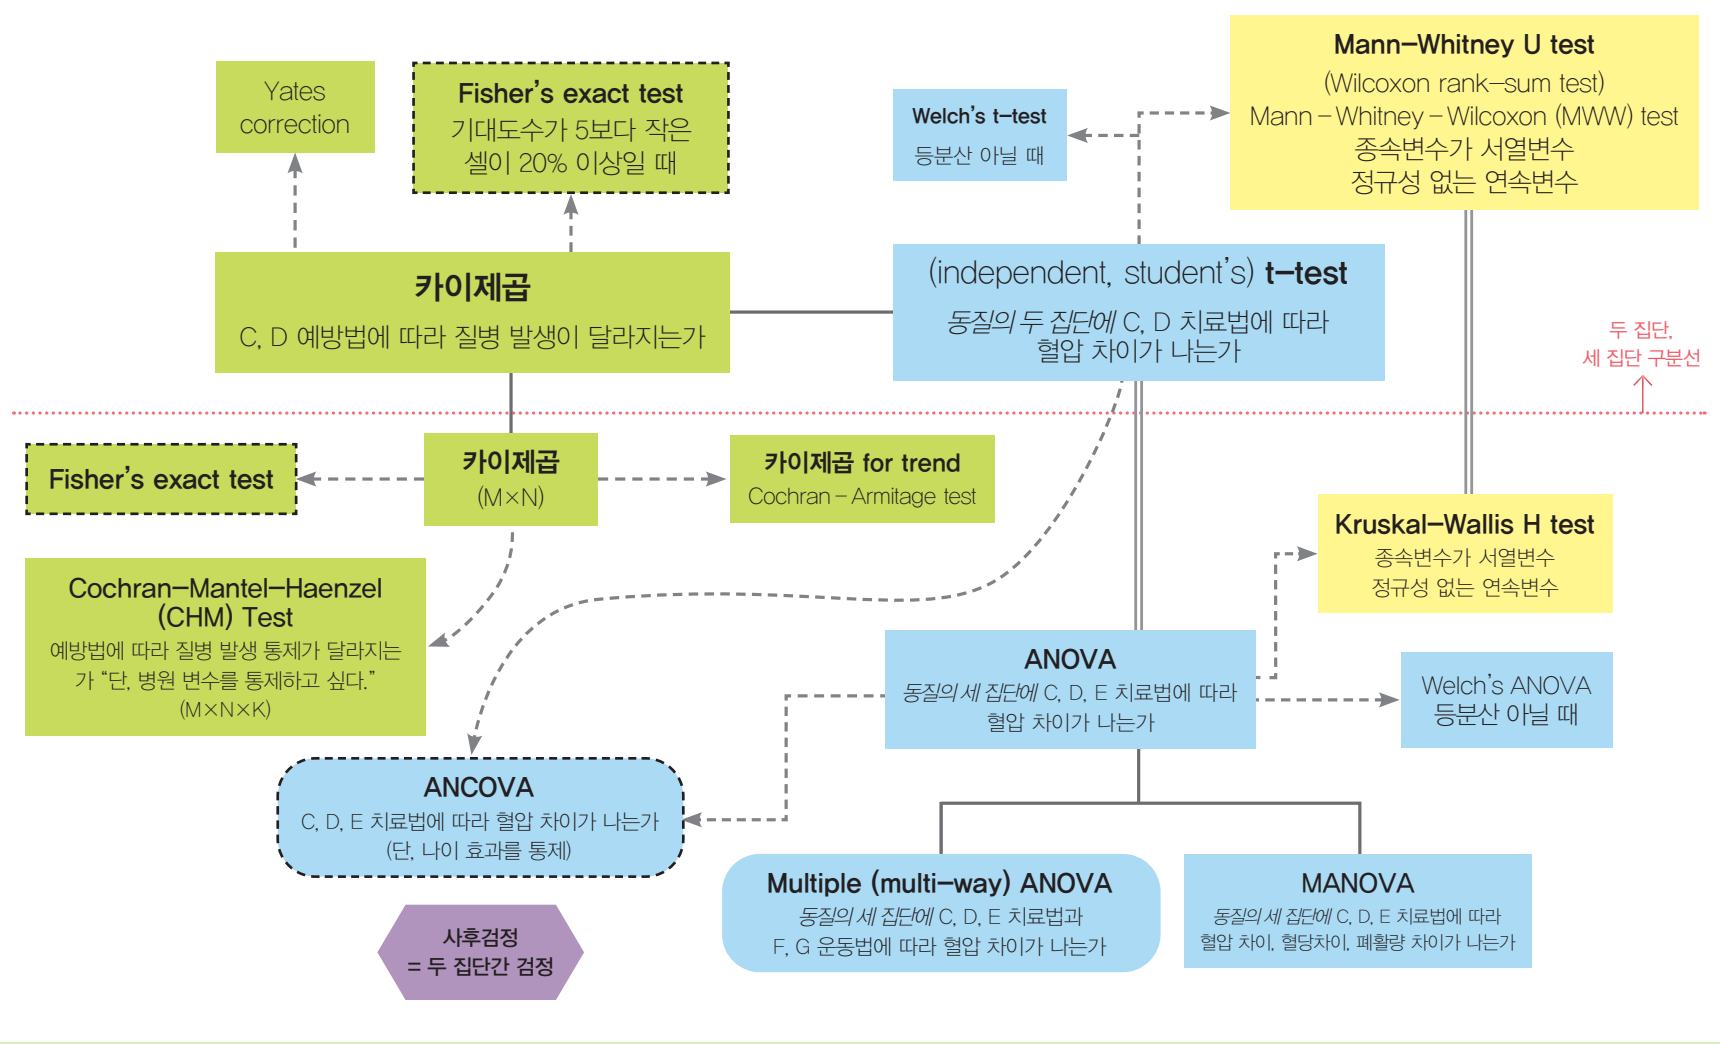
Yates correction

Fisher's exact test
기대도수가 5보다 작은 셀이 20% 이상일 때

Welch's t-test
등분산 아닐 때

Mann–Whitney U test
(Wilcoxon rank–sum test)
Mann – Whitney – Wilcoxon (MWW) test
종속변수가 서열변수
정규성 없는 연속변수

카이제곱
C, D 예방법에 따라 질병 발생이 달라지는가

(independent, student's) t–test
동질의 두 집단에 C, D 치료법에 따라 혈압 차이가 나는가

두 집단,
세 집단 구분선

Fisher's exact test

카이제곱
(M×N)

카이제곱 for trend
Cochran – Armitage test

Kruskal–Wallis H test
종속변수가 서열변수
정규성 없는 연속변수

Cochran–Mantel–Haenzel (CHM) Test
예방법에 따라 질병 발생 통제가 달라지는가 "단, 병원 변수를 통제하고 싶다."
(M×N×K)

ANOVA
동질의 세 집단에 C, D, E 치료법에 따라 혈압 차이가 나는가

Welch's ANOVA
등분산 아닐 때

ANCOVA
C, D, E 치료법에 따라 혈압 차이가 나는가
(단, 나이 효과를 통제)

Multiple (multi–way) ANOVA
동질의 세 집단에 C, D, E 치료법과 F, G 운동법에 따라 혈압 차이가 나는가

MANOVA
동질의 세 집단에 C, D, E 치료법에 따라 혈압 차이, 혈당차이, 폐활량 차이가 나는가

사후검정
= 두 집단간 검정